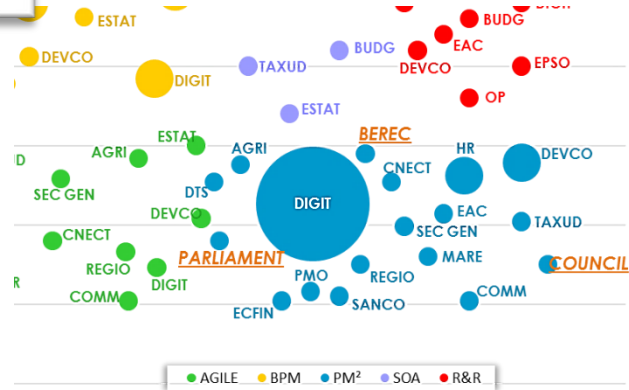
ESTAT
BUDG
DEVCO
EAC
BUDG
DIGIT
TAXUD
DEVCO
EPSO
OP
ESTAT
BEREC
D
AGRI
ESTAT
AGRI
HR
DEVCO
CNECT
SEC GEN
DTS
DIGIT
DEVCO
EAC
TAXUD
CNECT
SEC GEN
MARE
PARLIAMENT
REGIO
DIGIT
PMO
REGIO
COUNCIL
R
COMM
ECFIN
SANCO
COMM
AGILE
BPM
PM²
SOA
R&R